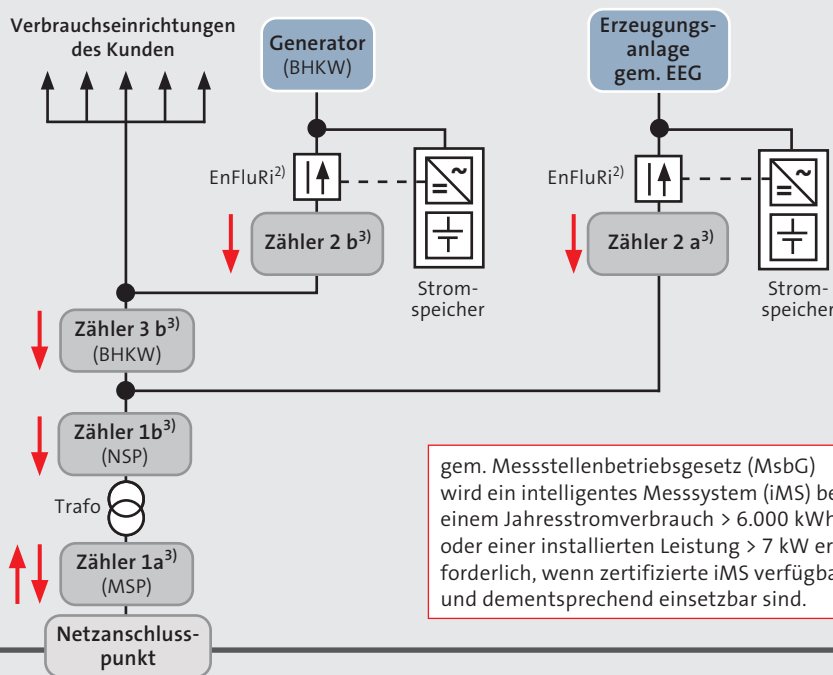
Verbrauchseinrichtungen des Kunden

Generator (BHKW)

Erzeugungsanlage gem. EEG

EnFluRi$^{2)}$

EnFluRi$^{2)}$

Zähler 2 b$^{3)}$

Zähler 2 a$^{3)}$

Stromspeicher

Stromspeicher

Zähler 3 b$^{3)}$ (BHKW)

Zähler 1b$^{3)}$ (NSP)

Trafo

Zähler 1a$^{3)}$ (MSP)

Netzanschlusspunkt

gem. Messstellenbetriebsgesetz (MsbG) wird ein intelligentes Messsystem (iMS) be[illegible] einem Jahresstromverbrauch > 6.000 kWh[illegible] oder einer installierten Leistung > 7 kW er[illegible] forderlich, wenn zertifizierte iMS verfügba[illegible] und dementsprechend einsetzbar sind.